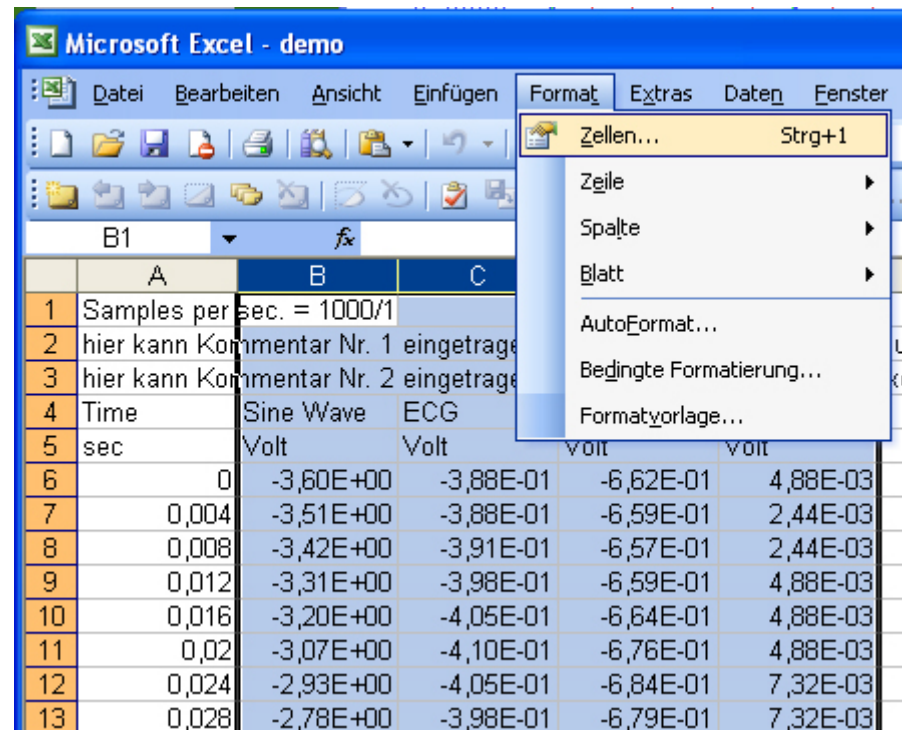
Microsoft Excel - demo

Datei Bearbeiten Ansicht Einfügen Format Extras Daten Fenster

Zellen... Strg+1
Zeile
Spalte
Blatt
AutoFormat...
Bedingte Formatierung...
Formatvorlage...

B1 fx

| | A | B | C | | |
|---|---|---|---|---|---|
| 1 | Samples per | sec. = 1000/1 | | | |
| 2 | hier kann Kom | mentar Nr. 1 | eingetrage | | |
| 3 | hier kann Kom | mentar Nr. 2 | eingetrage | | |
| 4 | Time | Sine Wave | ECG | | |
| 5 | sec | Volt | Volt | Volt | Volt |
| 6 | 0 | -3,60E+00 | -3,88E-01 | -6,62E-01 | 4,88E-03 |
| 7 | 0,004 | -3,51E+00 | -3,88E-01 | -6,59E-01 | 2,44E-03 |
| 8 | 0,008 | -3,42E+00 | -3,91E-01 | -6,57E-01 | 2,44E-03 |
| 9 | 0,012 | -3,31E+00 | -3,98E-01 | -6,59E-01 | 4,88E-03 |
| 10 | 0,016 | -3,20E+00 | -4,05E-01 | -6,64E-01 | 4,88E-03 |
| 11 | 0,02 | -3,07E+00 | -4,10E-01 | -6,76E-01 | 4,88E-03 |
| 12 | 0,024 | -2,93E+00 | -4,05E-01 | -6,84E-01 | 7,32E-03 |
| 13 | 0,028 | -2,78E+00 | -3,98E-01 | -6,79E-01 | 7,32E-03 |